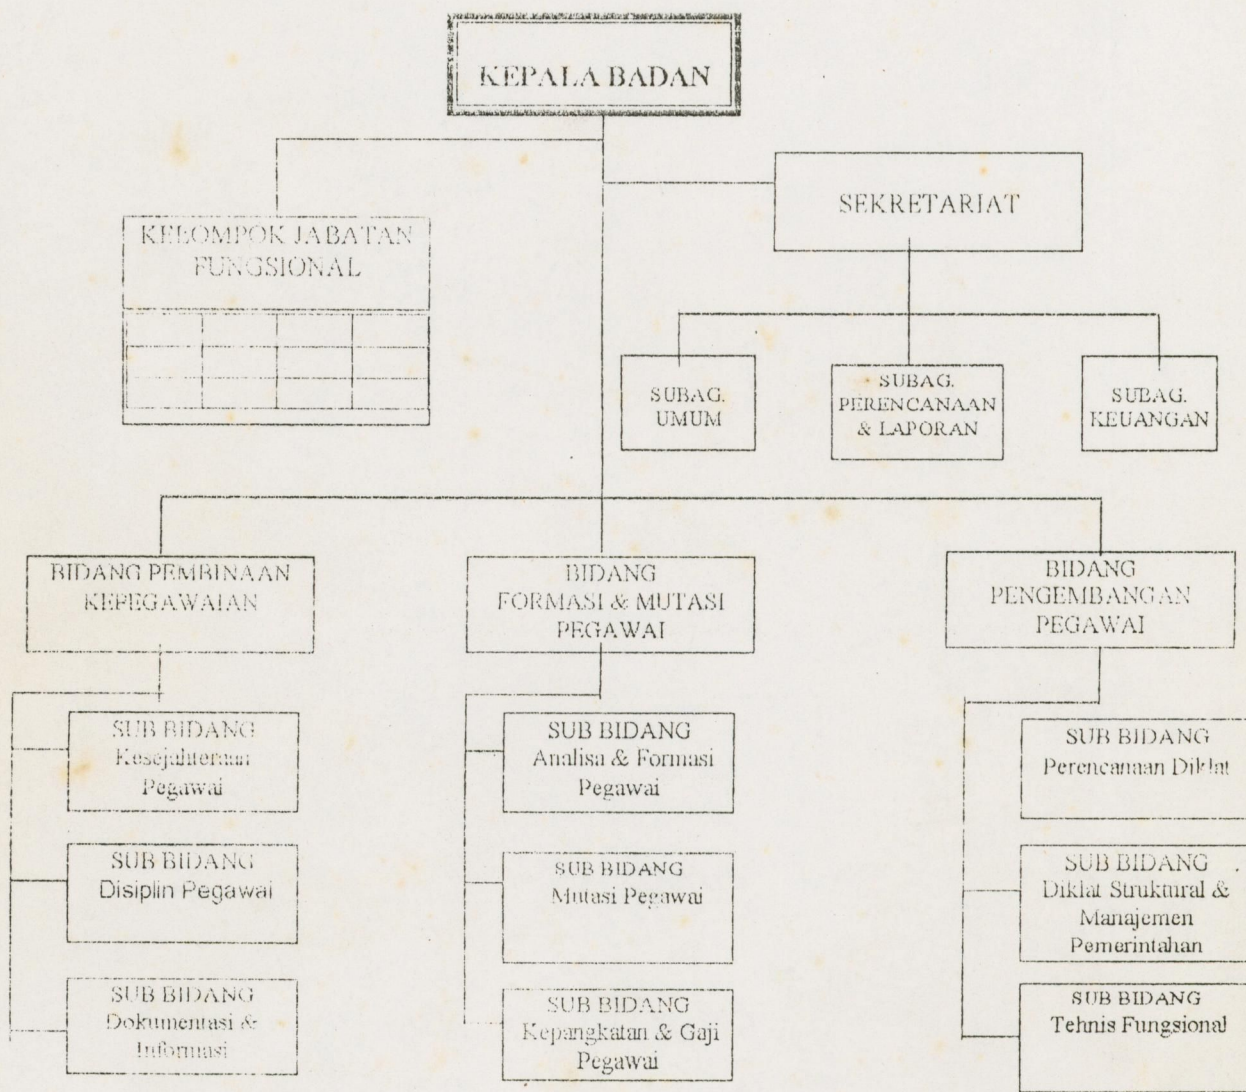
KEPALA BADAN

KELOMPOK JABATAN FUNGSIONAL

SEKRETARIAT

SUBAG. UMUM

SUBAG. PERENCANAAN & LAPORAN

SUBAG. KEUANGAN

BIDANG PEMBINAAN KEPEGAWAIAN

SUB BIDANG Kesejahteraan Pegawai

SUB BIDANG Disiplin Pegawai

SUB BIDANG Dokumentasi & Informasi

BIDANG FORMASI & MUTASI PEGAWAI

SUB BIDANG Analisa & Formasi Pegawai

SUB BIDANG Mutasi Pegawai

SUB BIDANG Kepangkatan & Gaji Pegawai

BIDANG PENGEMBANGAN PEGAWAI

SUB BIDANG Perencanaan Diklat

SUB BIDANG Diklat Struktural & Manajemen Pemerintahan

SUB BIDANG Tehnis Fungsional